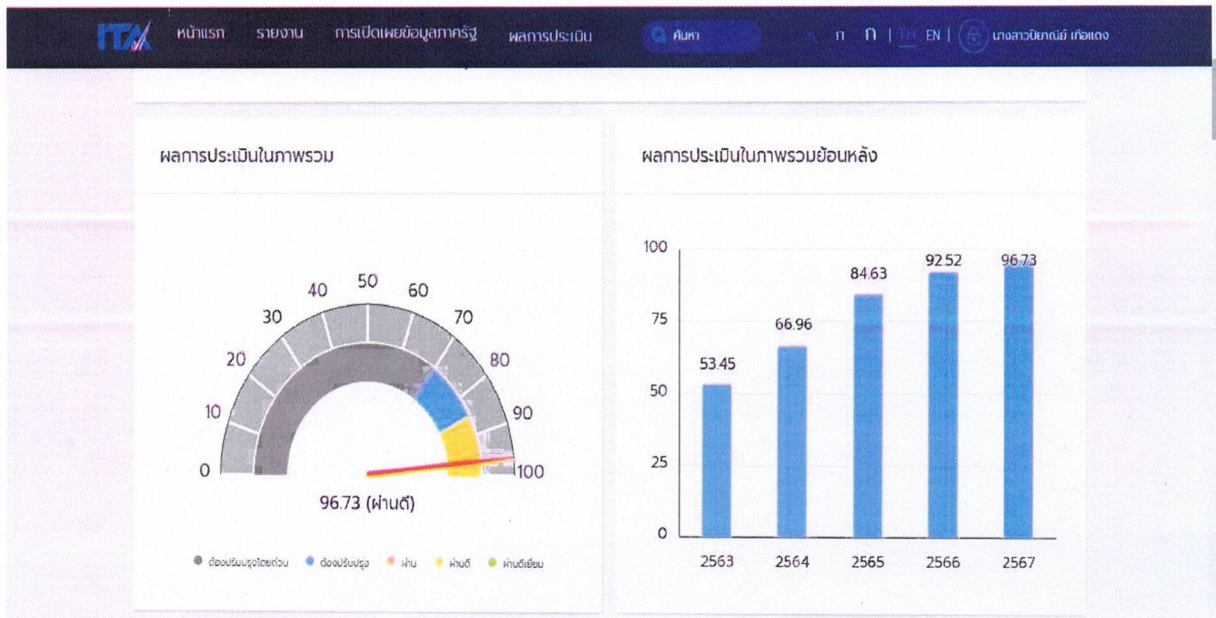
ITA หน้าแรก รายงาน การเปิดเผยข้อมูลภาครัฐ ผลการประเมิน ค้นหา ก ก | TH EN | นางสาวปิยกณิช์ เกื้อแดง

ผลการประเมินในภาพรวม

0 10 20 30 40 50 60 70 80 90 100

96.73 (ผ่านดี)

ต้องปรับปรุงโดยด่วน ต้องปรับปรุง ผ่าน ผ่านดี ผ่านดีเยี่ยม

ผลการประเมินในภาพรวมย้อนหลัง

100
75
50
25
0

53.45
66.96
84.63
92.52
96.73

2563 2564 2565 2566 2567